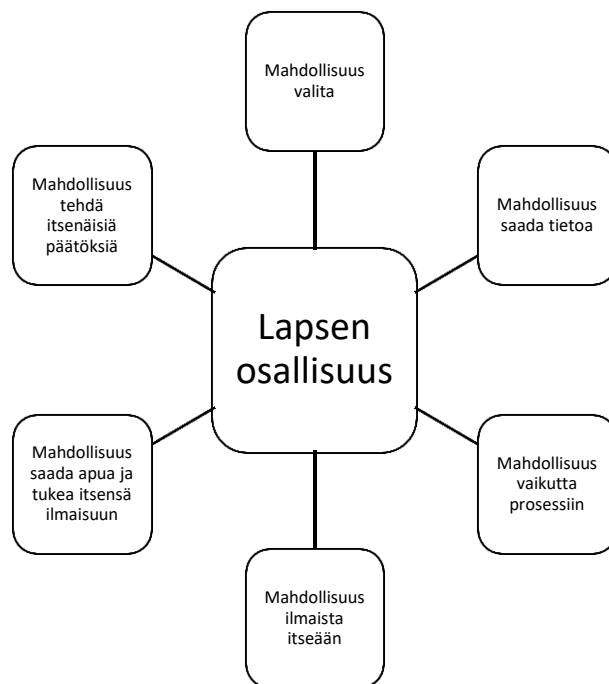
Mahdollisuus valita

Mahdollisuus tehdä itsenäisiä päätöksiä

Mahdollisuus saada tietoa

Lapsen osallisuus

Mahdollisuus saada apua ja tukea itsensä ilmaisuun

Mahdollisuus vaikutta prosessiin

Mahdollisuus ilmaista itseään